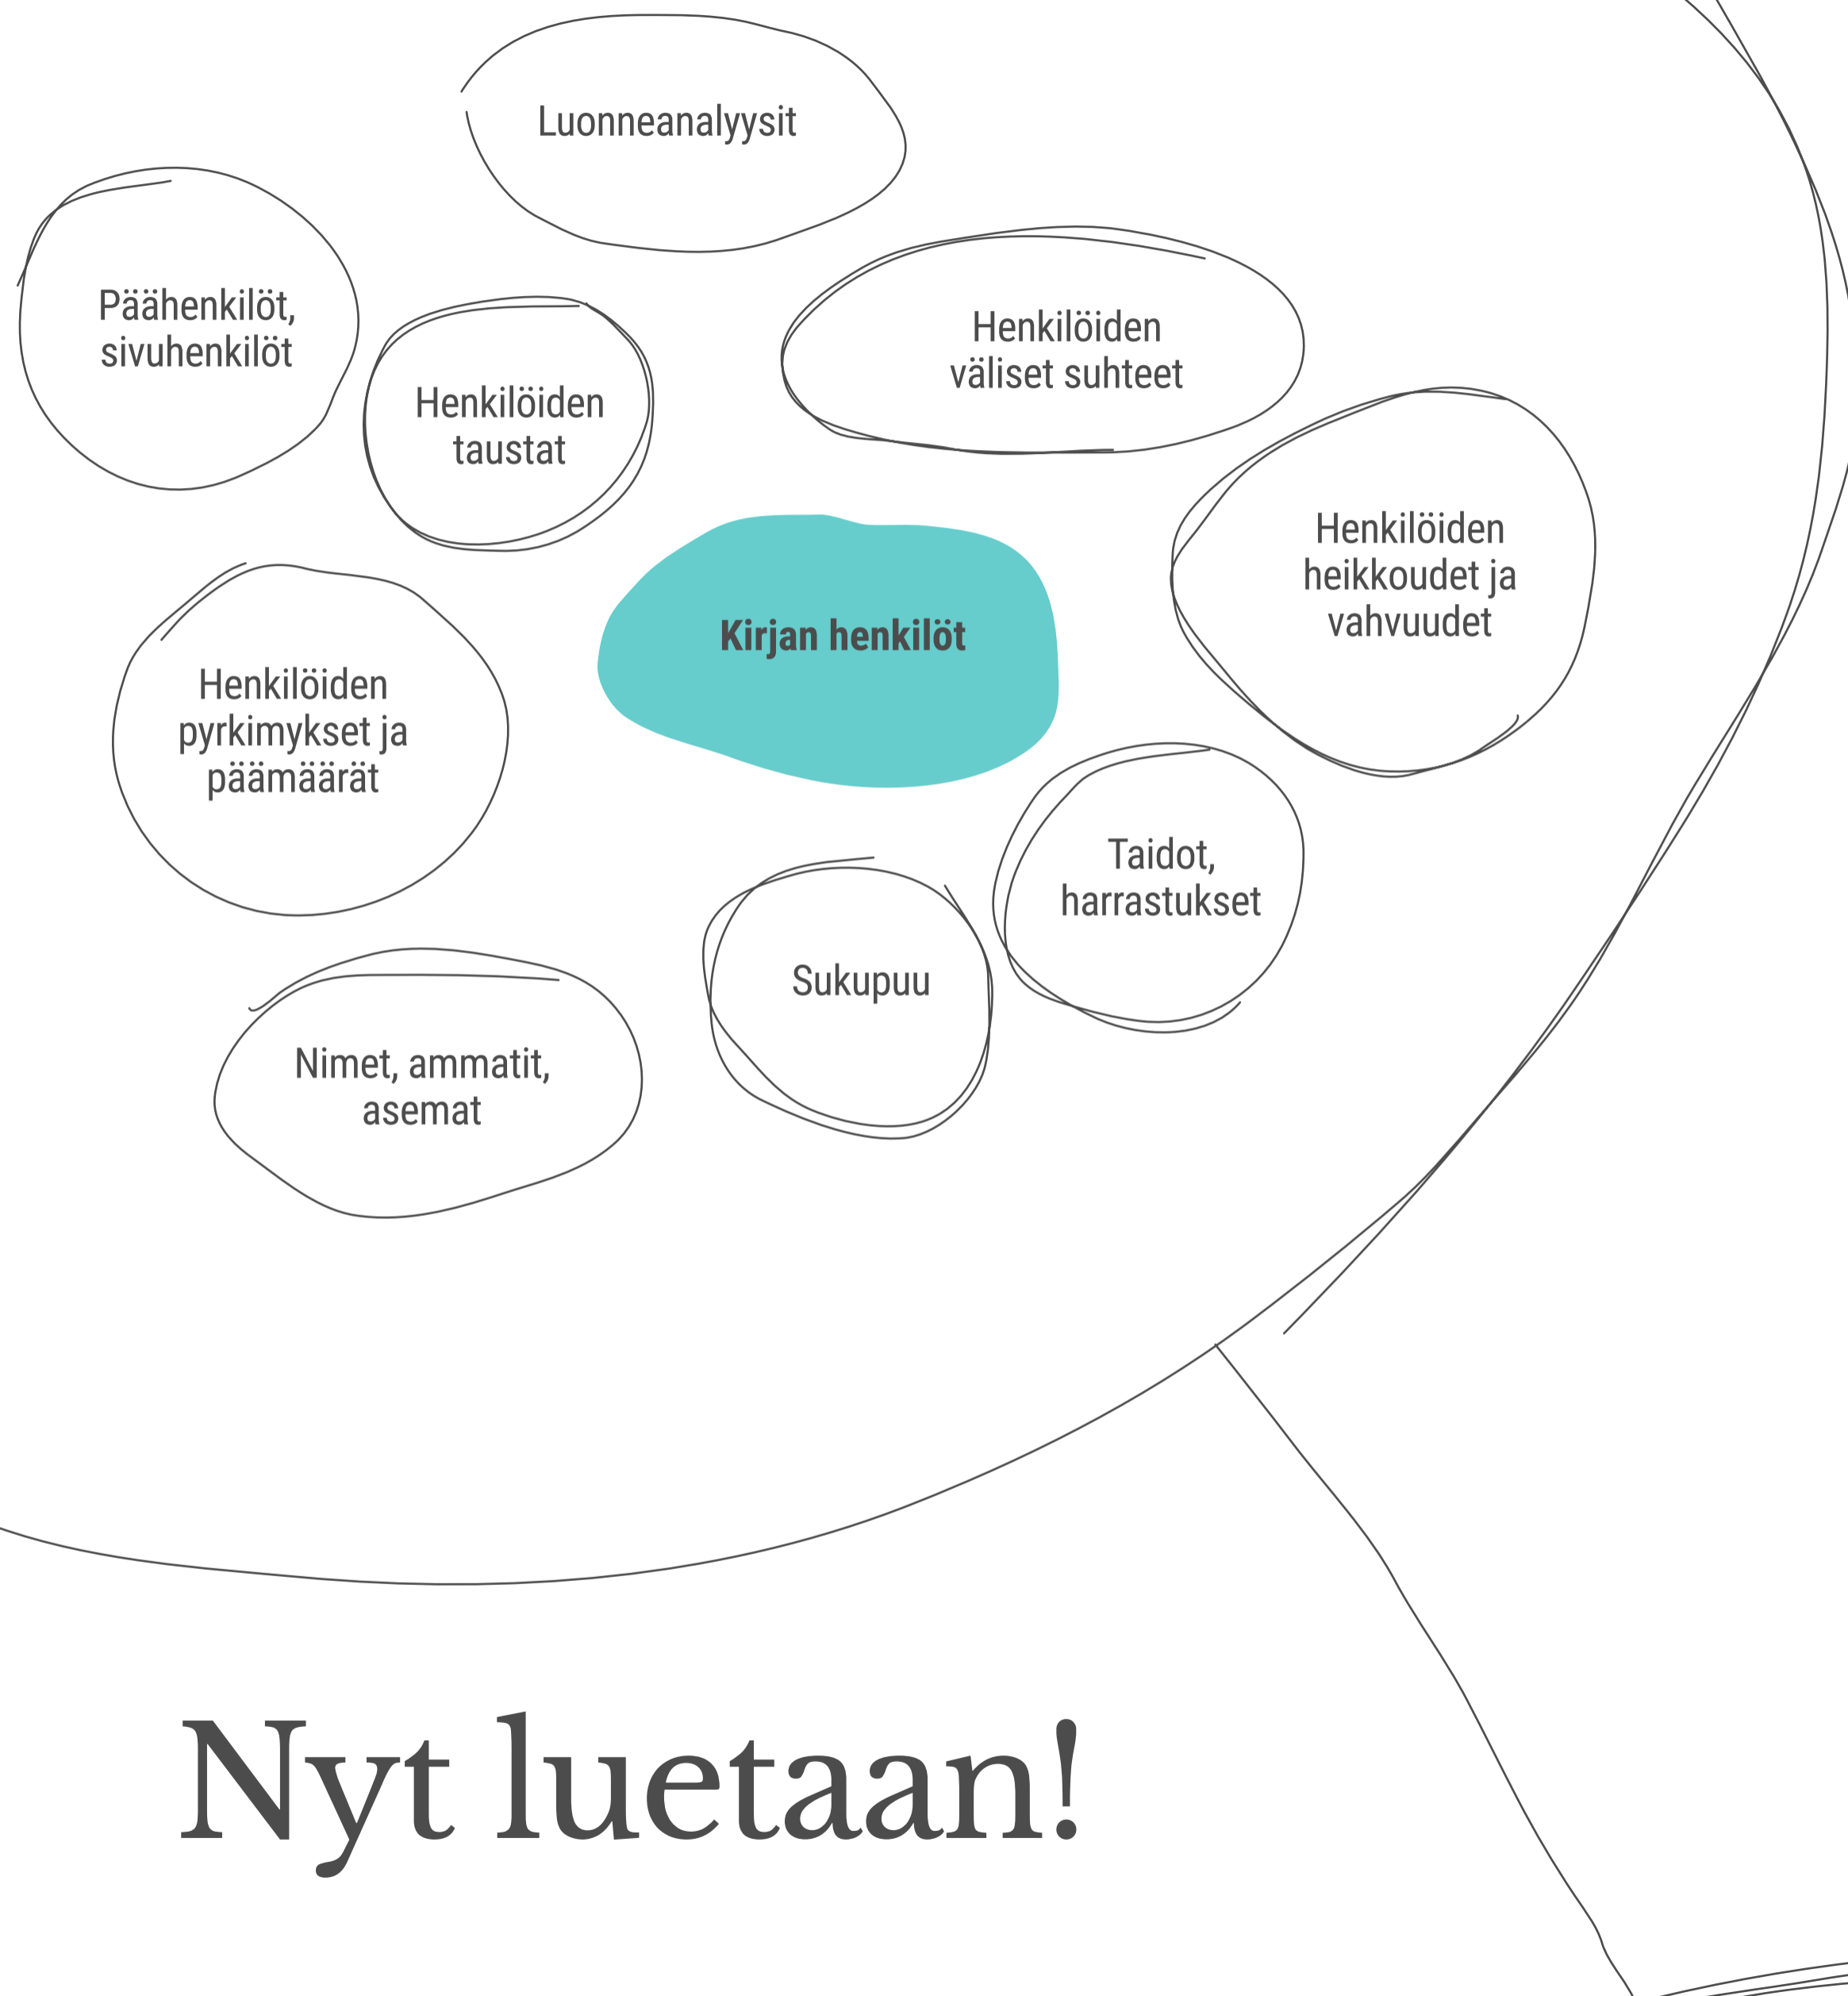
Luonneanalyysit

Päähenkilöt, sivuhenkilöt

Henkilöiden taustat

Henkilöiden väliset suhteet

Henkilöiden heikkoudet ja vahvuudet

Kirjan henkilöt

Henkilöiden pyrkimykset ja päämäärät

Taidot, harrastukset

Sukupuu

Nimet, ammatit, asemat

Nyt luetaan!